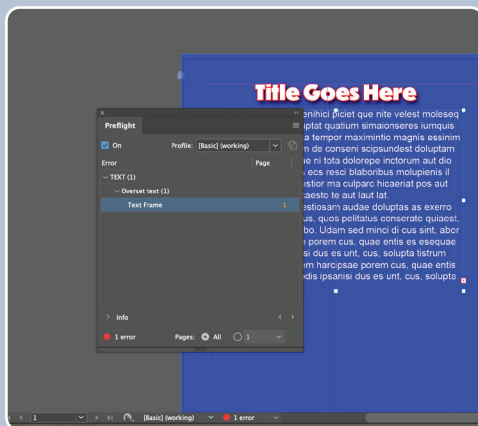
Title Goes Here

enihici piciet que nite velest moleseq uptat quatium simaionseres iumquis tempor maximintic magnis essinim m de conseni scipsundest doluptam e ni tota dolorepe inctorum aut dio ecs resci blaboribus molupienis il estior ma culparc hicaeriat pos aut aesto te aut laut lat. estiosam audae doluptas as exerro us, quos pelitatus conserato quiaest, bo. Udam sed minci di cus sint, abor porem cus, quae entis es esequae si dus es unt, cus, solupta tistrum m harcipsae porem cus, quae entis odis ipsanisi dus es unt, cus, solupta

Preflight

On

Profile: [Basic] (working)

Error

Page

TEXT (1)

Overset text (1)

Text Frame

1

Info

1 error

Pages: All 1

1

[Basic] (working)

1 error